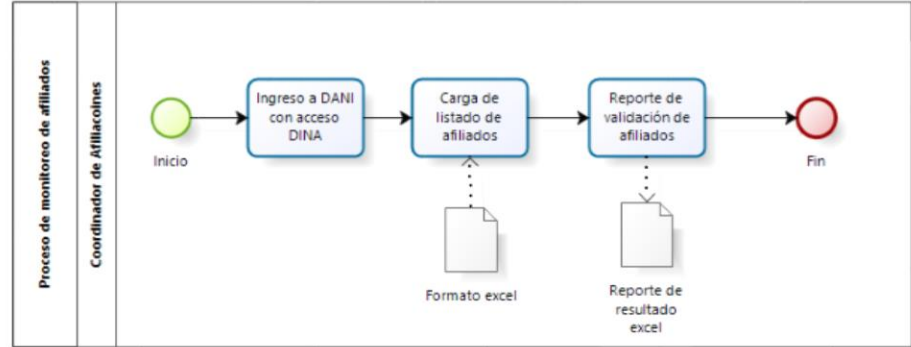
Proceso de monitoreo de afiliados

Coordinador de Afiliacoines

Inicio

Ingreso a DANI con acceso DINA

Carga de listado de afiliados

Reporte de validación de afiliados

Fin

Formato excel

Reporte de resultado excel